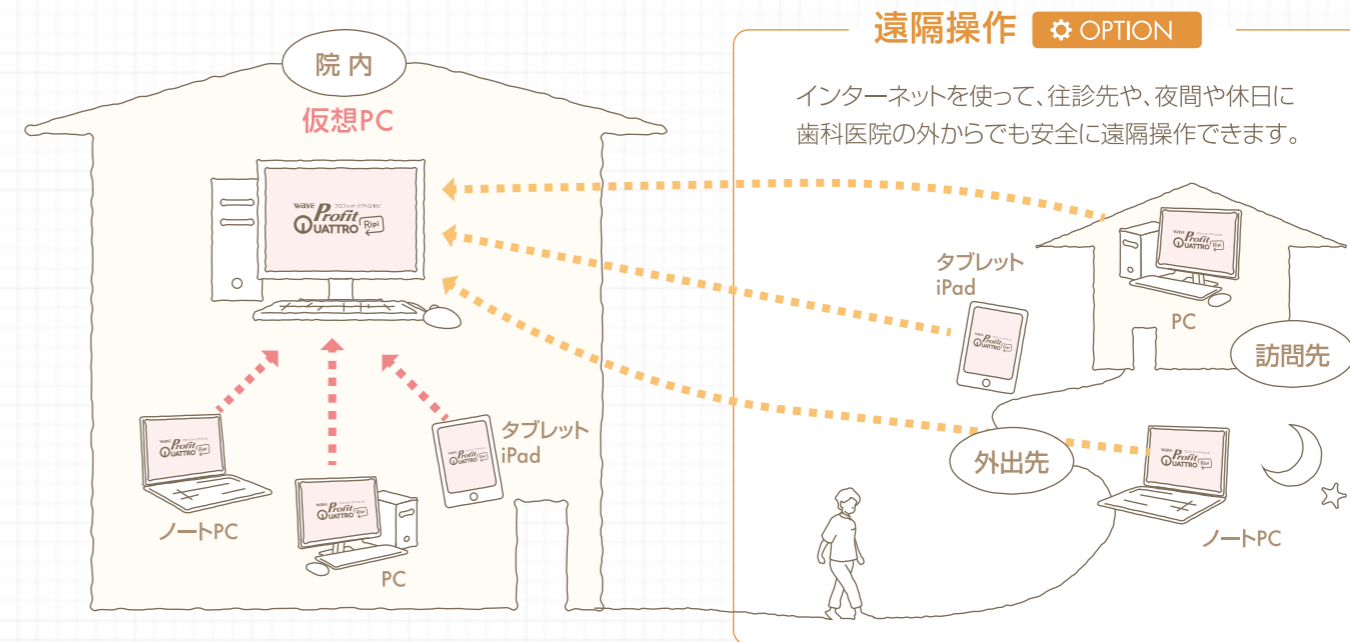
院内

仮想PC

wave Profit QUATTRO Ripi

タブレット iPad

ノートPC

PC

遠隔操作 OPTION

インターネットを使って、往診先や、夜間や休日に歯科医院の外からでも安全に遠隔操作できます。

タブレット iPad

PC

訪問先

外出先

ノートPC